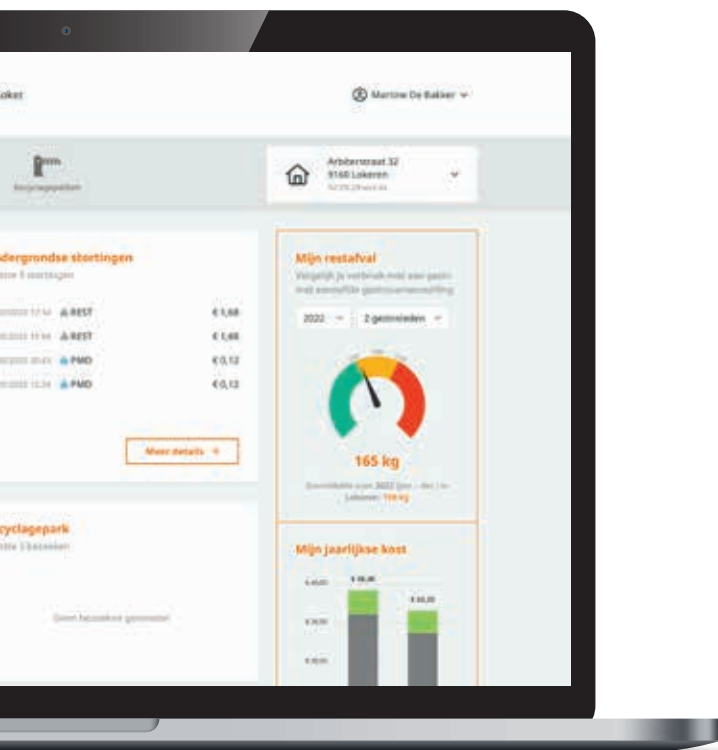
oket

Martine De Bakker

Recyclageparken

Arbitersstraat 32
9160 Lokeren
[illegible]

dergrondse stortingen
ste 5 stortingen

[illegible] REST €1,68
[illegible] REST €1,68
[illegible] PMD €0,12
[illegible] PMD €0,12

Meer details →

Mijn restafval
Vergelijk je verbruik met een gezin met eenzelfde gezinssamenstelling

2022 2 gezinsleden

165 kg

Gemiddelde voor 2022 (jan. - dec.) in Lokeren: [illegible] kg

cyclagepark
ste 5 bezoeken

Geen bezoeken gevonden

Mijn jaarlijkse kost

€ 98,00
€ 66,00